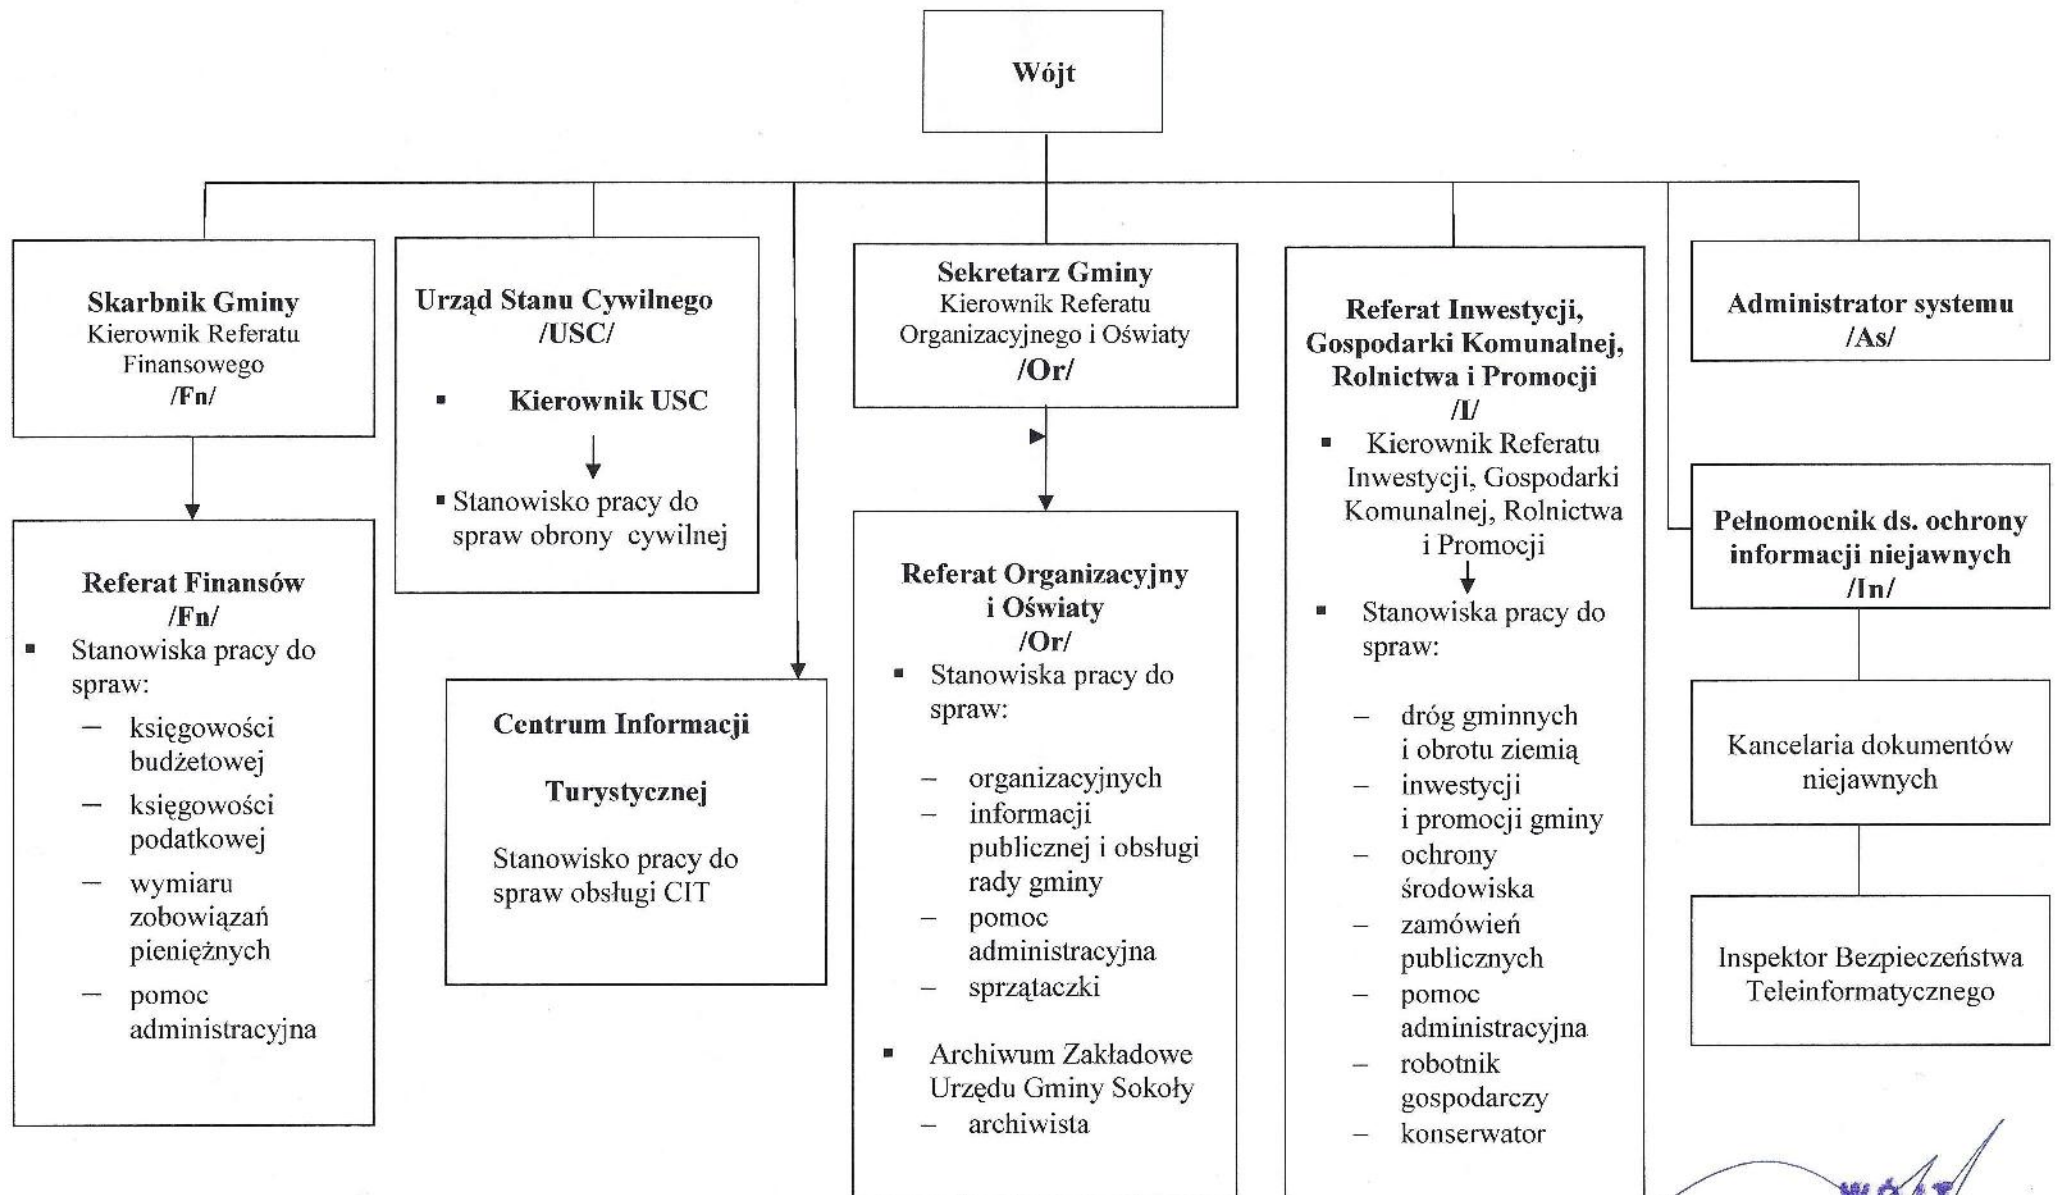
Wójt

Skarbnik Gminy
Kierownik Referatu Finansowego
/Fn/

Referat Finansów
/Fn/
▪ Stanowiska pracy do spraw:
– księgowości budżetowej
– księgowości podatkowej
– wymiaru zobowiązań pieniężnych
– pomoc administracyjna

Urząd Stanu Cywilnego
/USC/
▪ Kierownik USC
▪ Stanowisko pracy do spraw obrony cywilnej

Centrum Informacji Turystycznej
Stanowisko pracy do spraw obsługi CIT

Sekretarz Gminy
Kierownik Referatu Organizacyjnego i Oświaty
/Or/

Referat Organizacyjny i Oświaty
/Or/
▪ Stanowiska pracy do spraw:
– organizacyjnych
– informacji publicznej i obsługi rady gminy
– pomoc administracyjna
– sprzątaczki
▪ Archiwum Zakładowe Urzędu Gminy Sokoły
– archiwista

Referat Inwestycji, Gospodarki Komunalnej, Rolnictwa i Promocji
/I/
▪ Kierownik Referatu Inwestycji, Gospodarki Komunalnej, Rolnictwa i Promocji
▪ Stanowiska pracy do spraw:
– dróg gminnych i obrotu ziemią
– inwestycji i promocji gminy
– ochrony środowiska
– zamówień publicznych
– pomoc administracyjna
– robotnik gospodarczy
– konserwator

Administrator systemu
/As/

Pełnomocnik ds. ochrony informacji niejawnych
/In/

Kancelaria dokumentów niejawnych

Inspektor Bezpieczeństwa Teleinformatycznego

WÓJT
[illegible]